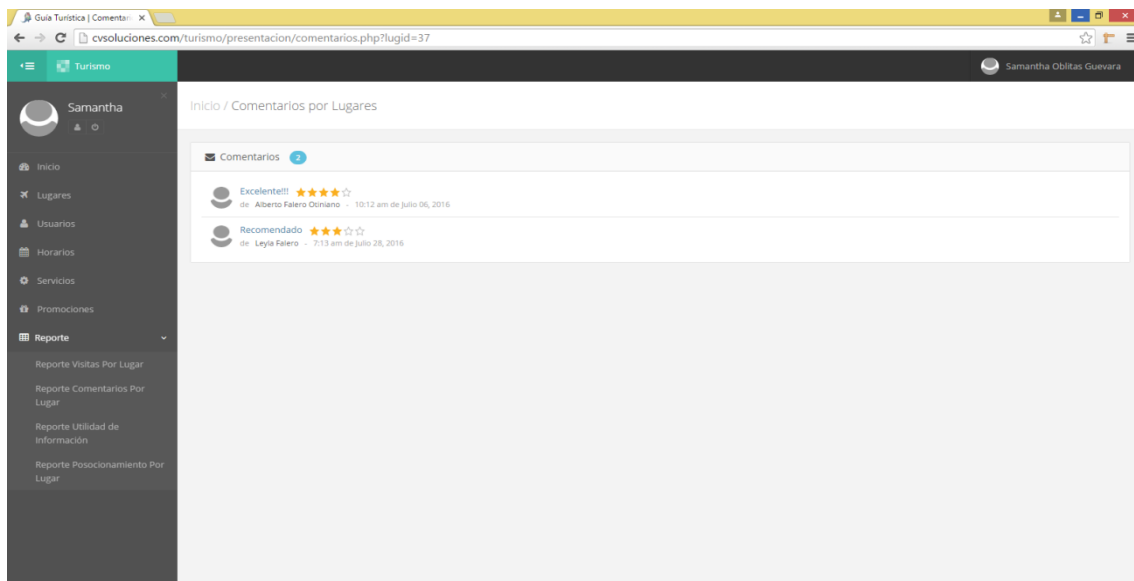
Guía Turística | Comentari ×

cvsoluciones.com/turismo/presentacion/comentarios.php?lugid=37

Turismo

Samantha Oblitas Guevara

Samantha

Inicio / Comentarios por Lugares

Inicio
Lugares
Usuarios
Horarios
Servicios
Promociones
Reporte
Reporte Visitas Por Lugar
Reporte Comentarios Por Lugar
Reporte Utilidad de Información
Reporte Posocionamiento Por Lugar

Comentarios 2

Excelente!!! ★★★★☆
de Alberto Falero Otiniano - 10:12 am de Julio 06, 2016

Recomendado ★★★☆☆
de Leyla Falero - 7:13 am de Julio 28, 2016